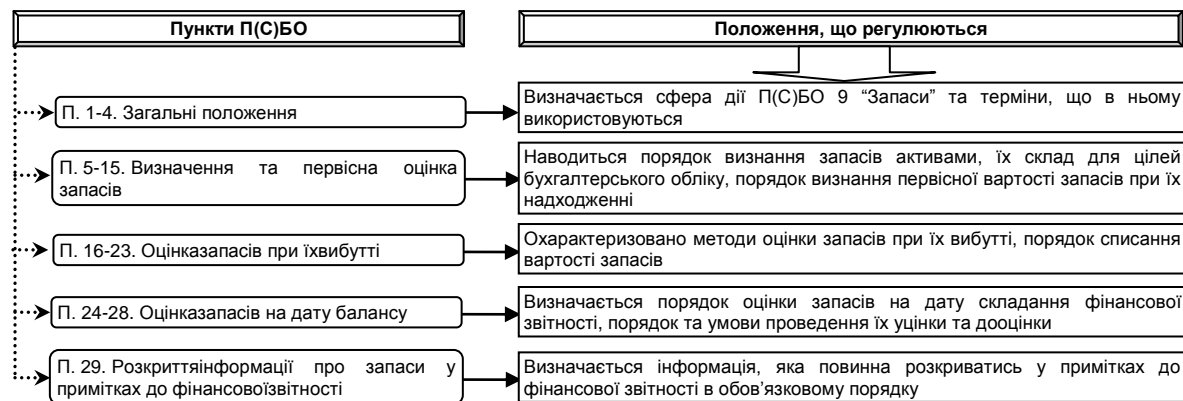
Пункти П(С)БО

Положення, що регулюються

П. 1-4. Загальні положення

Визначається сфера дії П(С)БО 9 “Запаси” та терміни, що в ньому використовуються

П. 5-15. Визначення та первісна оцінка запасів

Наводиться порядок визнання запасів активами, їх склад для цілей бухгалтерського обліку, порядок визнання первісної вартості запасів при їх надходженні

П. 16-23. Оцінказапасів при їхвибутті

Охарактеризовано методи оцінки запасів при їх вибутті, порядок списання вартості запасів

П. 24-28. Оцінказапасів на дату балансу

Визначається порядок оцінки запасів на дату складання фінансової звітності, порядок та умови проведення їх уцінки та дооцінки

П. 29. Розкриттяінформації про запаси у примітках до фінансовоїзвітності

Визначається інформація, яка повинна розкриватись у примітках до фінансової звітності в обов’язковому порядку